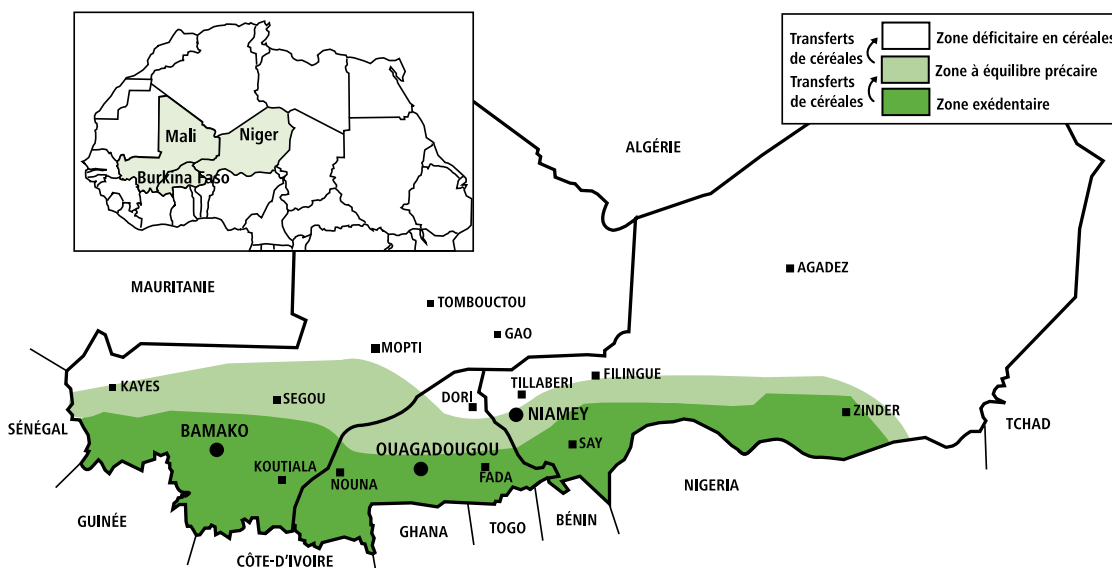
Mali
Niger
Burkina Faso

Transferts de céréales
Zone déficitaire en céréales
Transferts de céréales
Zone à équilibre précaire
Zone exédentaire

ALGÉRIE
AGADEZ
MAURITANIE
TOMBOUCTOU
GAO
MOPTI
TILLABERI
FILINGUE
KAYES
SEGOU
DORI
NIAMEY
ZINDER
SÉNÉGAL
BAMAKO
OUAGADOUGOU
SAY
TCHAD
KOUTIALA
NOUNA
FADA
NIGERIA
GUINÉE
GHANA
TOGO
BÉNIN
CÔTE-D'IVOIRE